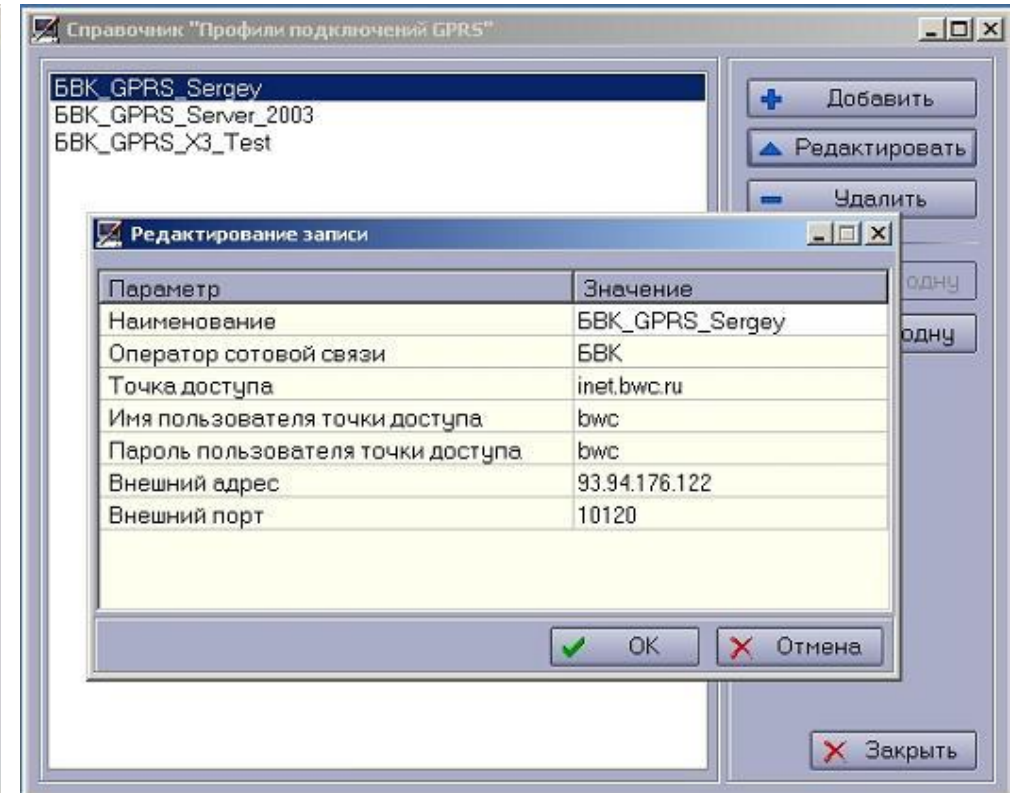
Справочник "Профили подключений GPRS"

БВК_GPRS_Sergey
БВК_GPRS_Server_2003
БВК_GPRS_X3_Test

Добавить
Редактировать
Удалить
одну
одну

Редактирование записи

| Параметр | Значение |
|---|---|
| Наименование | БВК_GPRS_Sergey |
| Оператор сотовой связи | БВК |
| Точка доступа | inet.bwc.ru |
| Имя пользователя точки доступа | bwc |
| Пароль пользователя точки доступа | bwc |
| Внешний адрес | 93.94.176.122 |
| Внешний порт | 10120 |

OK
Отмена

Закрыть